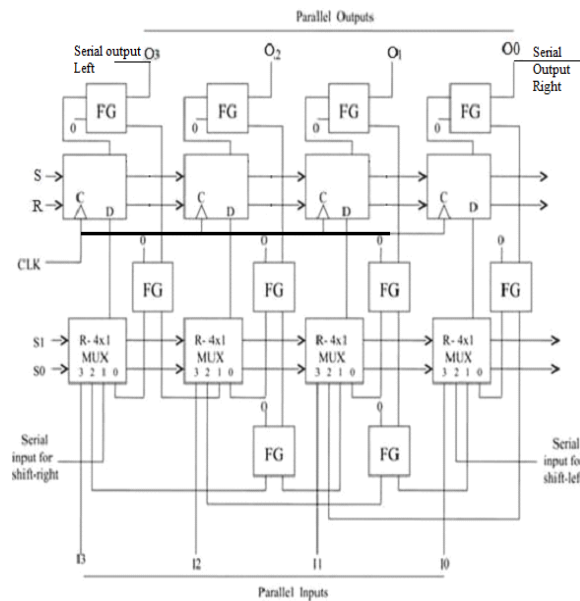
Parallel Outputs

Serial output Left

O3

O2

O1

O0

Serial Output Right

FG
0

FG
0

FG
0

FG
0

S
R

C D

C D

C D

C D

CLK

0
FG

0
FG

0
FG

0
FG

S1
S0

R- 4x1 MUX
3 2 1 0

R- 4x1 MUX
3 2 1 0

R- 4x1 MUX
3 2 1 0

R- 4x1 MUX
3 2 1 0

0
FG

0
FG

Serial input for shift-right

Serial input for shift-lef

I3

I2

I1

I0

Parallel Inputs